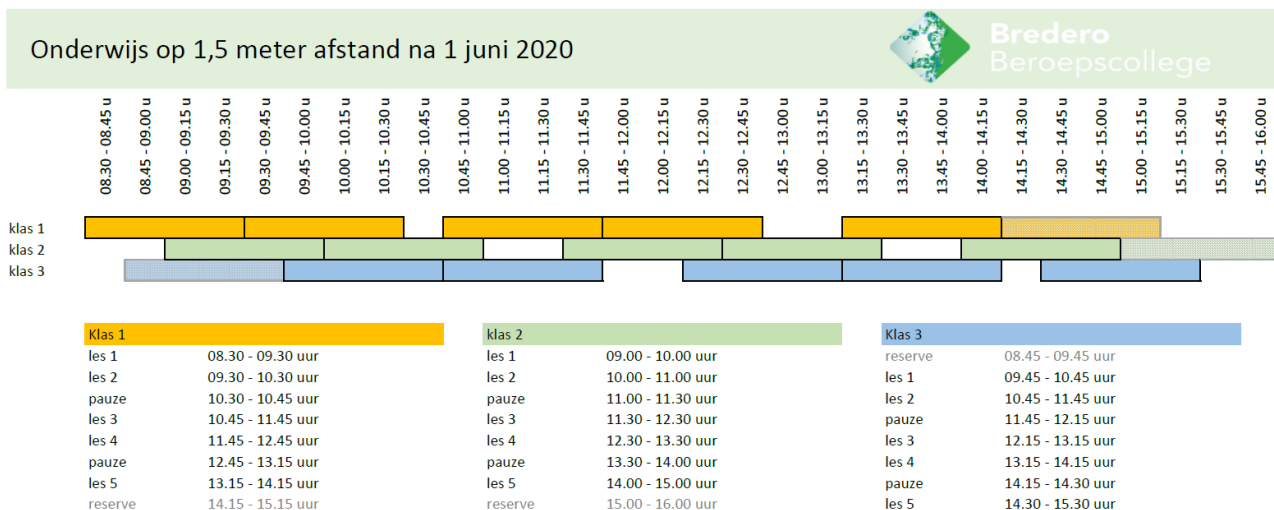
Onderwijs op 1,5 meter afstand na 1 juni 2020

Bredero Beroepscollege

08.30 - 08.45 u
08.45 - 09.00 u
09.00 - 09.15 u
09.15 - 09.30 u
09.30 - 09.45 u
09.45 - 10.00 u
10.00 - 10.15 u
10.15 - 10.30 u
10.30 - 10.45 u
10.45 - 11.00 u
11.00 - 11.15 u
11.15 - 11.30 u
11.30 - 11.45 u
11.45 - 12.00 u
12.00 - 12.15 u
12.15 - 12.30 u
12.30 - 12.45 u
12.45 - 13.00 u
13.00 - 13.15 u
13.15 - 13.30 u
13.30 - 13.45 u
13.45 - 14.00 u
14.00 - 14.15 u
14.15 - 14.30 u
14.30 - 14.45 u
14.45 - 15.00 u
15.00 - 15.15 u
15.15 - 15.30 u
15.30 - 15.45 u
15.45 - 16.00 u

klas 1
klas 2
klas 3

| Klas 1 | |
|---|---|
| les 1 | 08.30 - 09.30 uur |
| les 2 | 09.30 - 10.30 uur |
| pauze | 10.30 - 10.45 uur |
| les 3 | 10.45 - 11.45 uur |
| les 4 | 11.45 - 12.45 uur |
| pauze | 12.45 - 13.15 uur |
| les 5 | 13.15 - 14.15 uur |
| reserve | 14.15 - 15.15 uur |

| klas 2 | |
|---|---|
| les 1 | 09.00 - 10.00 uur |
| les 2 | 10.00 - 11.00 uur |
| pauze | 11.00 - 11.30 uur |
| les 3 | 11.30 - 12.30 uur |
| les 4 | 12.30 - 13.30 uur |
| pauze | 13.30 - 14.00 uur |
| les 5 | 14.00 - 15.00 uur |
| reserve | 15.00 - 16.00 uur |

| Klas 3 | |
|---|---|
| reserve | 08.45 - 09.45 uur |
| les 1 | 09.45 - 10.45 uur |
| les 2 | 10.45 - 11.45 uur |
| pauze | 11.45 - 12.15 uur |
| les 3 | 12.15 - 13.15 uur |
| les 4 | 13.15 - 14.15 uur |
| pauze | 14.15 - 14.30 uur |
| les 5 | 14.30 - 15.30 uur |